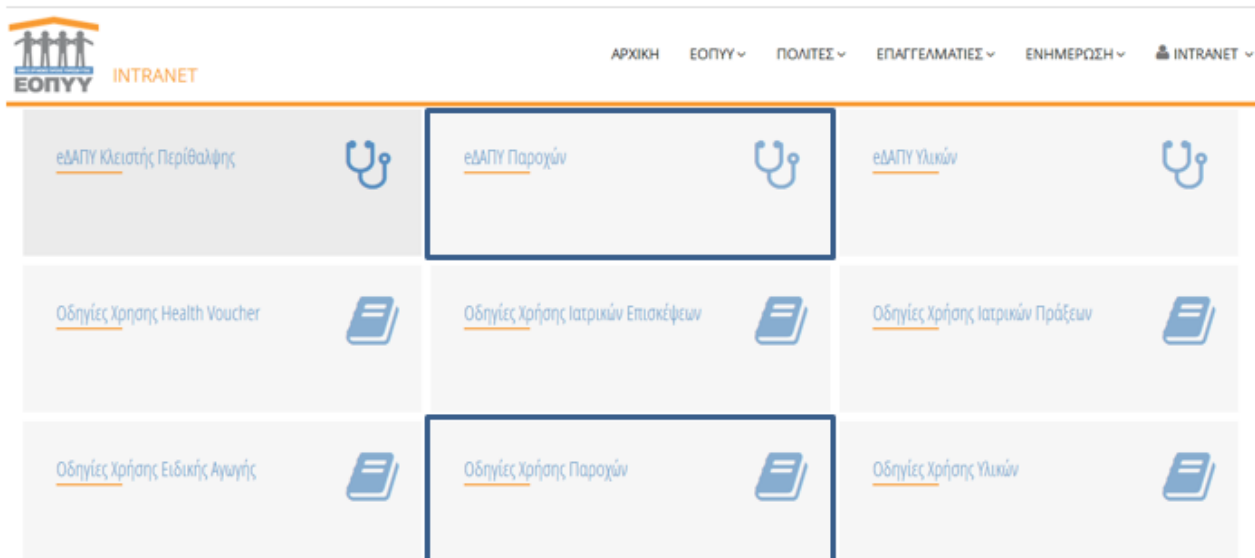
ΕΟΠΥΥ INTRANET

ΑΡΧΙΚΗ ΕΟΠΥΥ ΠΟΛΙΤΕΣ ΕΠΑΓΓΕΛΜΑΤΙΕΣ ΕΝΗΜΕΡΩΣΗ INTRANET

εΔΑΠΥ Κλειστής Περίθαλψης

εΔΑΠΥ Παροχών

εΔΑΠΥ Υλικών

Οδηγίες Χρησης Health Voucher

Οδηγίες Χρήσης Ιατρικών Επισκέψεων

Οδηγίες Χρήσης Ιατρικών Πράξεων

Οδηγίες Χρήσης Ειδικής Αγωγής

Οδηγίες Χρήσης Παροχών

Οδηγίες Χρησης Υλικών